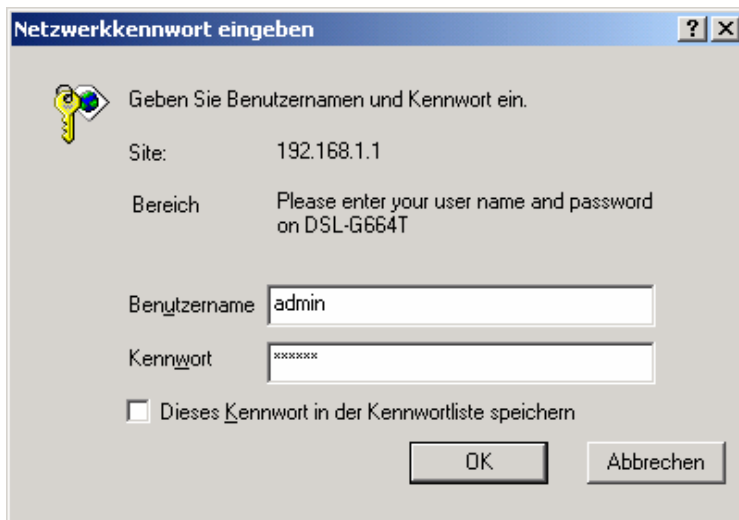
Netzwerkkennwort eingeben

?
X

Geben Sie Benutzernamen und Kennwort ein.

Site: 192.168.1.1

Bereich Please enter your user name and password on DSL-G664T

Benutzername admin

Kennwort ******

Dieses Kennwort in der Kennwortliste speichern

OK
Abbrechen